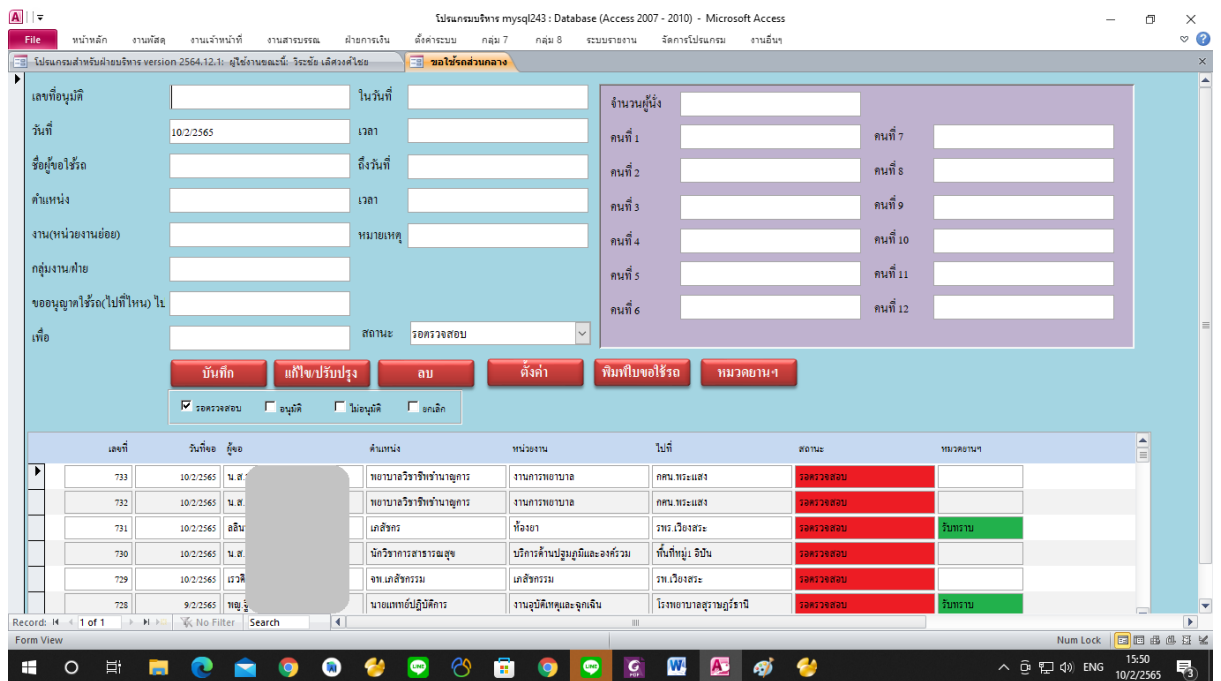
โปรแกรมบริหาร mysql243 : Database (Access 2007 - 2010) - Microsoft Access

File หน้าหลัก งานพัสดุ งานเจ้าหน้าที่ งานสารบรรณ ฝ่ายการเงิน ตั้งค่าระบบ กลุ่ม 7 กลุ่ม 8 ระบบรายงาน จัดการโปรแกรม งานอื่นๆ

โปรแกรมสำหรับฝ่ายบริหาร version 2564.12.1: ผู้ใช้งานขณะนี้: วิระชัย เลิศวงศ์ไชย | ขอใช้รถส่วนกลาง

เลขที่อนุมัติ
ในวันที่
วันที่ 10/2/2565
เวลา
ชื่อผู้ขอใช้รถ
ถึงวันที่
ตำแหน่ง
เวลา
งาน(หน่วยงานย่อย)
หมายเหตุ
กลุ่มงาน/ฝ่าย
ขออนุญาตใช้รถ(ไปที่ไหน) ไป
เพื่อ
สถานะ รอตรวจสอบ

จำนวนผู้นั่ง
คนที่ 1
คนที่ 7
คนที่ 2
คนที่ 8
คนที่ 3
คนที่ 9
คนที่ 4
คนที่ 10
คนที่ 5
คนที่ 11
คนที่ 6
คนที่ 12

บันทึก แก้ไข/ปรับปรุง ลบ ตั้งค่า พิมพ์ใบขอใช้รถ หมวดยานฯ

รอตรวจสอบ อนุมัติ ไม่อนุมัติ ยกเลิก

| เลขที่ | วันที่ขอ | ผู้ขอ | ตำแหน่ง | หน่วยงาน | ไปที่ | สถานะ | หมวดยานฯ |
|---|---|---|---|---|---|---|---|
| 733 | 10/2/2565 | น.ส. | พยาบาลวิชาชีพชำนาญการ | งานการพยาบาล | กคน.พระแสง | รอตรวจสอบ | |
| 732 | 10/2/2565 | น.ส. | พยาบาลวิชาชีพชำนาญการ | งานการพยาบาล | กคน.พระแสง | รอตรวจสอบ | |
| 731 | 10/2/2565 | ลลิน | เภสัชกร | ห้องยา | รพร.เวียงสระ | รอตรวจสอบ | รับทราบ |
| 730 | 10/2/2565 | น.ส. | นักวิชาการสาธารณสุข | บริการด้านปฐมภูมิและองค์รวม | พื้นที่หมู่1 อิปัน | รอตรวจสอบ | |
| 729 | 10/2/2565 | เรวดี | จพ.เภสัชกรรม | เภสัชกรรม | รพ.เวียงสระ | รอตรวจสอบ | |
| 728 | 9/2/2565 | พญ. | นายแพทย์ปฏิบัติการ | งานอุบัติเหตุและฉุกเฉิน | โรงพยาบาลสุราษฎร์ธานี | รอตรวจสอบ | รับทราบ |

Record: 1 of 1 No Filter Search
Form View
Num Lock
ENG 15:50 10/2/2565